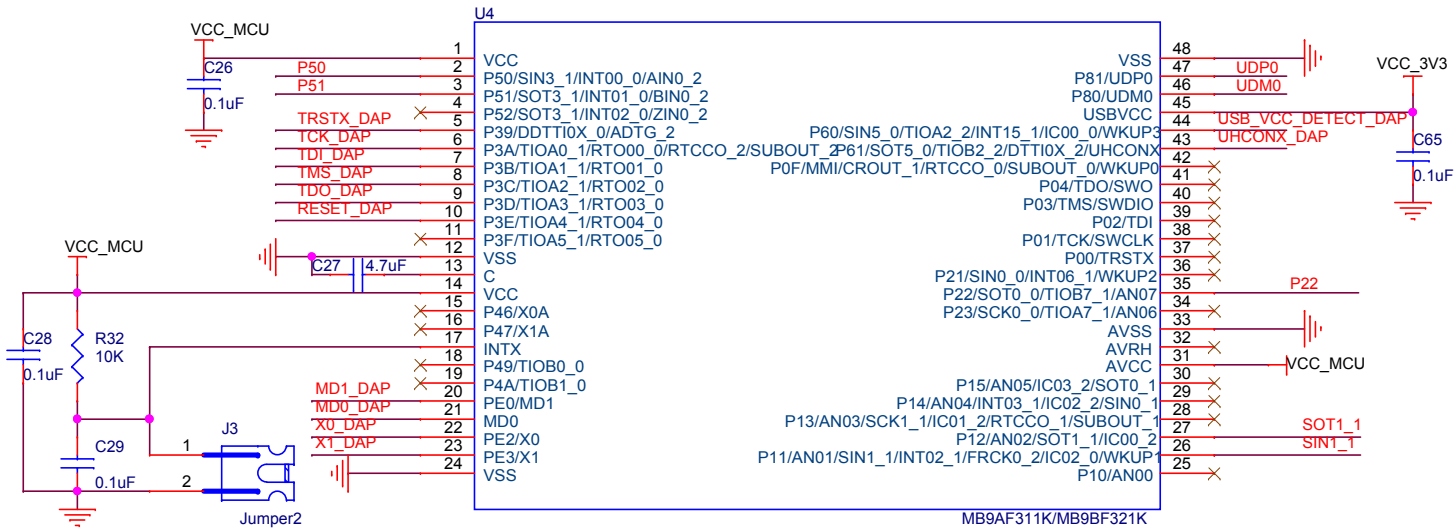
VCC_MCU

U4

C26

0.1uF

P50
P51

TRSTX_DAP
TCK_DAP
TDI_DAP
TMS_DAP
TDO_DAP
RESET_DAP

1 VCC
2 P50/SIN3_1/INT00_0/AIN0_2
3 P51/SOT3_1/INT01_0/BIN0_2
4 P52/SOT3_1/INT02_0/ZIN0_2
5 P39/DDTTI0X_0/ADTG_2
6 P3A/TIOA0_1/RTO00_0/RTCCO_2/SUBOUT_2
7 P3B/TIOA1_1/RTO01_0
8 P3C/TIOA2_1/RTO02_0
9 P3D/TIOA3_1/RTO03_0
10 P3E/TIOA4_1/RTO04_0
11 P3F/TIOA5_1/RTO05_0
12
13 VSS
14 C
15 VCC
16 P46/X0A
17 P47/X1A
18 INTX
19 P49/TIOB0_0
20 P4A/TIOB1_0
21 PE0/MD1
22 MD0
23 PE2/X0
24 PE3/X1
VSS

VCC_MCU

C27 4.7uF

C28
0.1uF

R32
10K

C29
0.1uF

J3
1
2
Jumper2

MD1_DAP
MD0_DAP
X0_DAP
X1_DAP

VSS 48
P81/UDP0 47
P80/UDM0 46
USBVCC 45
P60/SIN5_0/TIOA2_2/INT15_1/IC00_0/WKUP3 44
P61/SOT5_0/TIOB2_2/DTTI0X_2/UHCONX 43
P0F/MMI/CROUT_1/RTCCO_0/SUBOUT_0/WKUP0 42
P04/TDO/SWO 41
P03/TMS/SWDIO 40
P02/TDI 39
P01/TCK/SWCLK 38
P00/TRSTX 37
P21/SIN0_0/INT06_1/WKUP2 36
P22/SOT0_0/TIOB7_1/AN07 35
P23/SCK0_0/TIOA7_1/AN06 34
AVSS 33
AVRH 32
AVCC 31
P15/AN05/IC03_2/SOT0_1 30
P14/AN04/INT03_1/IC02_2/SIN0_1 29
P13/AN03/SCK1_1/IC01_2/RTCCO_1/SUBOUT_1 28
P12/AN02/SOT1_1/IC00_2 27
P11/AN01/SIN1_1/INT02_1/FRCK0_2/IC02_0/WKUP1 26
P10/AN00 25

UDP0
UDM0
USB_VCC_DETECT_DAP
UHCONX_DAP

VCC_3V3
C65
0.1uF

P22

VCC_MCU

SOT1_1
SIN1_1

MB9AF311K/MB9BF321K